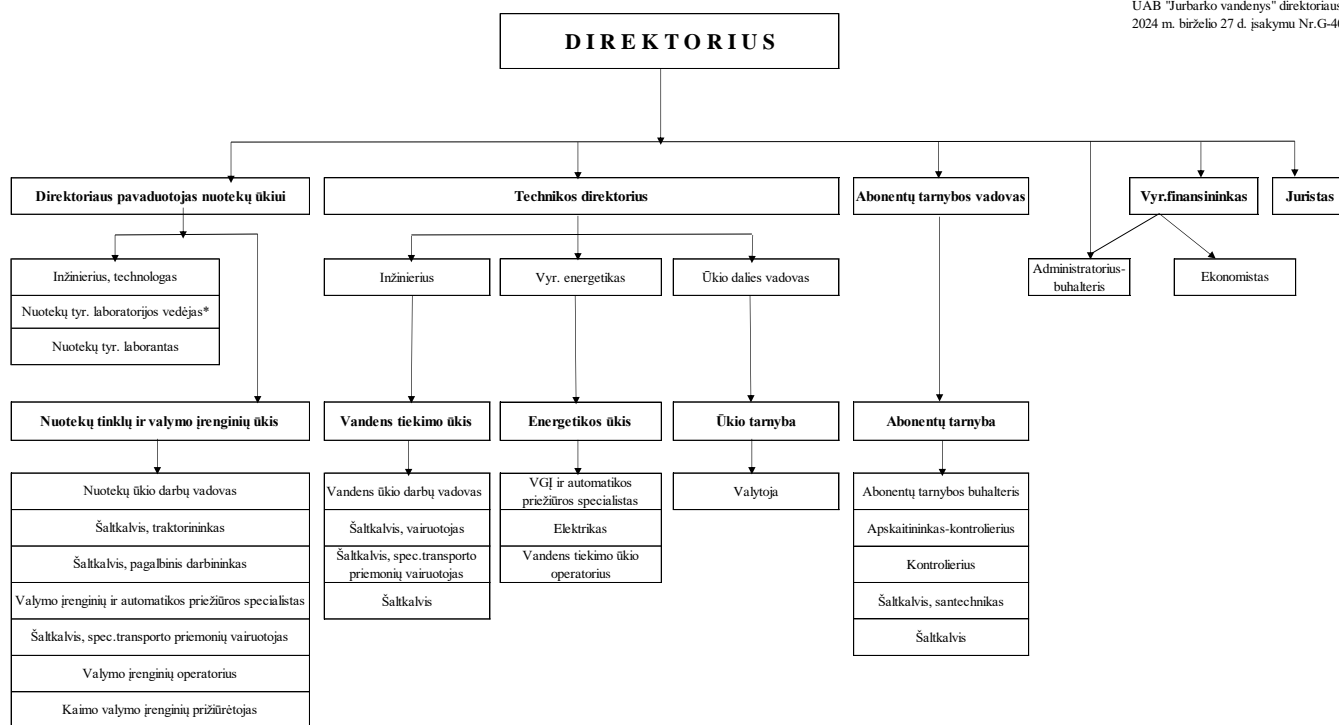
UAB "Jurbarko vandenys" direktoriaus
2024 m. birželio 27 d. įsakymu Nr.G-4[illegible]

DIREKTORIUS

Direktoriaus pavaduotojas nuotekų ūkiui

Technikos direktorius

Abonentų tarnybos vadovas

Vyr.finansininkas

Juristas

Inžinierius, technologas

Nuotekų tyr. laboratorijos vedėjas*

Nuotekų tyr. laborantas

Inžinierius

Vyr. energetikas

Ūkio dalies vadovas

Administratorius-buhalteris

Ekonomistas

Nuotekų tinklų ir valymo įrenginių ūkis

Nuotekų ūkio darbų vadovas

Šaltkalvis, traktorininkas

Šaltkalvis, pagalbinis darbininkas

Valymo įrenginių ir automatikos priežiūros specialistas

Šaltkalvis, spec.transporto priemonių vairuotojas

Valymo įrenginių operatorius

Kaimo valymo įrenginių prižiūrėtojas

Vandens tiekimo ūkis

Vandens ūkio darbų vadovas

Šaltkalvis, vairuotojas

Šaltkalvis, spec.transporto priemonių vairuotojas

Šaltkalvis

Energetikos ūkis

VGĮ ir automatikos priežiūros specialistas

Elektrikas

Vandens tiekimo ūkio operatorius

Ūkio tarnyba

Valytoja

Abonentų tarnyba

Abonentų tarnybos buhalteris

Apskaitininkas-kontrolierius

Kontrolierius

Šaltkalvis, santechnikas

Šaltkalvis